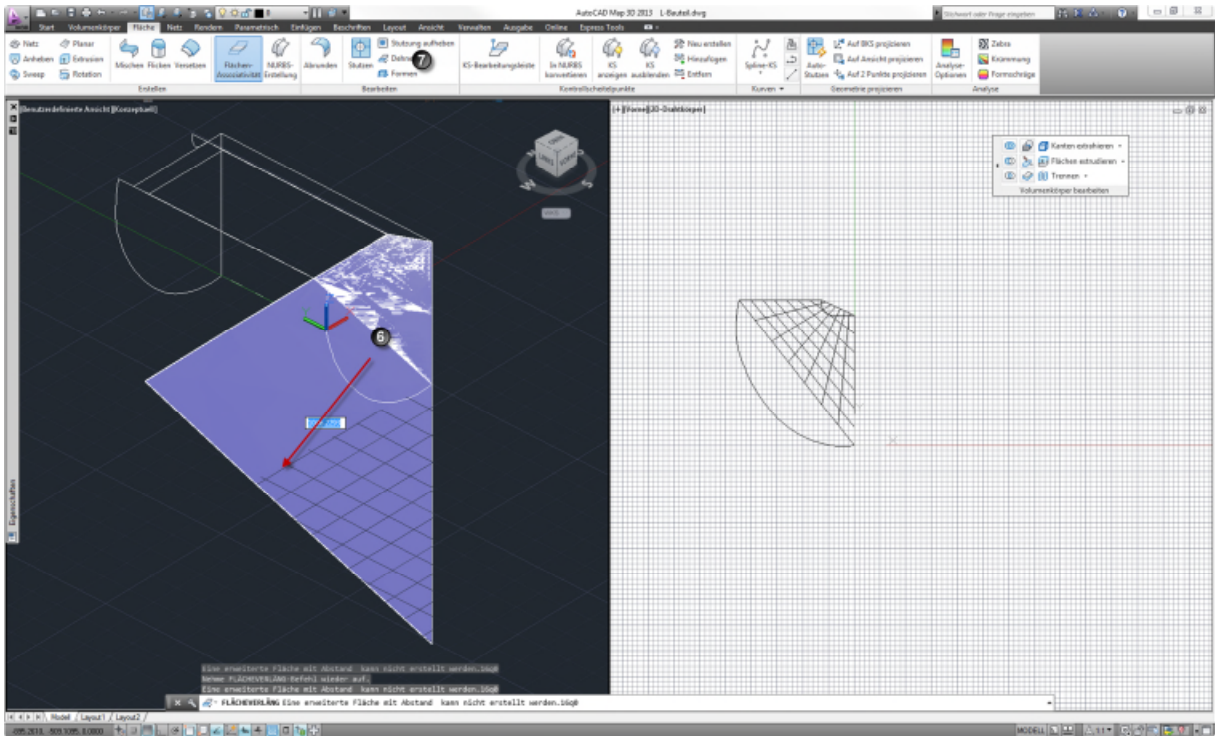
AutoCAD Map 3D 2013 L-Bauteil.dwg
Stichwort oder Frage eingeben

Start Volumenkörper Fläche Netz Rendern Parametrisch Einfügen Beschriften Layout Ansicht Verwalten Ausgabe Online Express Tools

Netz Planar Anheben Extrusion Sweep Rotation Mischen Flicken Versetzen Flächen-Assoziativität NURBS-Erstellung
Erstellen
Abrunden Stutzen Stutzung aufheben Dehnen Formen
Bearbeiten
KS-Bearbeitungsleiste In NURBS konvertieren KS anzeigen KS ausblenden Neu erstellen Hinzufügen Entfern
Kontrollscheitelpunkte
Spline-KS
Kurven
Auto-Stutzen Auf BKS projizieren Auf Ansicht projizieren Auf 2 Punkte projizieren
Geometrie projizieren
Analyse-Optionen Zebra Krümmung Formschräge
Analyse

[-][Benutzerdefinierte Ansicht][Konzeptuell]
[+][Vorne][2D-Drahtkörper]

Kanten extrahieren
Flächen extrudieren
Trennen
Volumenkörper bearbeiten

7
6

Eigenschaften

Eine erweiterte Fläche mit Abstand kann nicht erstellt werden.16@
Nehme FLÄCHEVERLÄNG-Befehl wieder auf.
Eine erweiterte Fläche mit Abstand kann nicht erstellt werden.16@
FLÄCHEVERLÄNG Eine erweiterte Fläche mit Abstand kann nicht erstellt werden.16@

Model Layout1 Layout2
MODELL